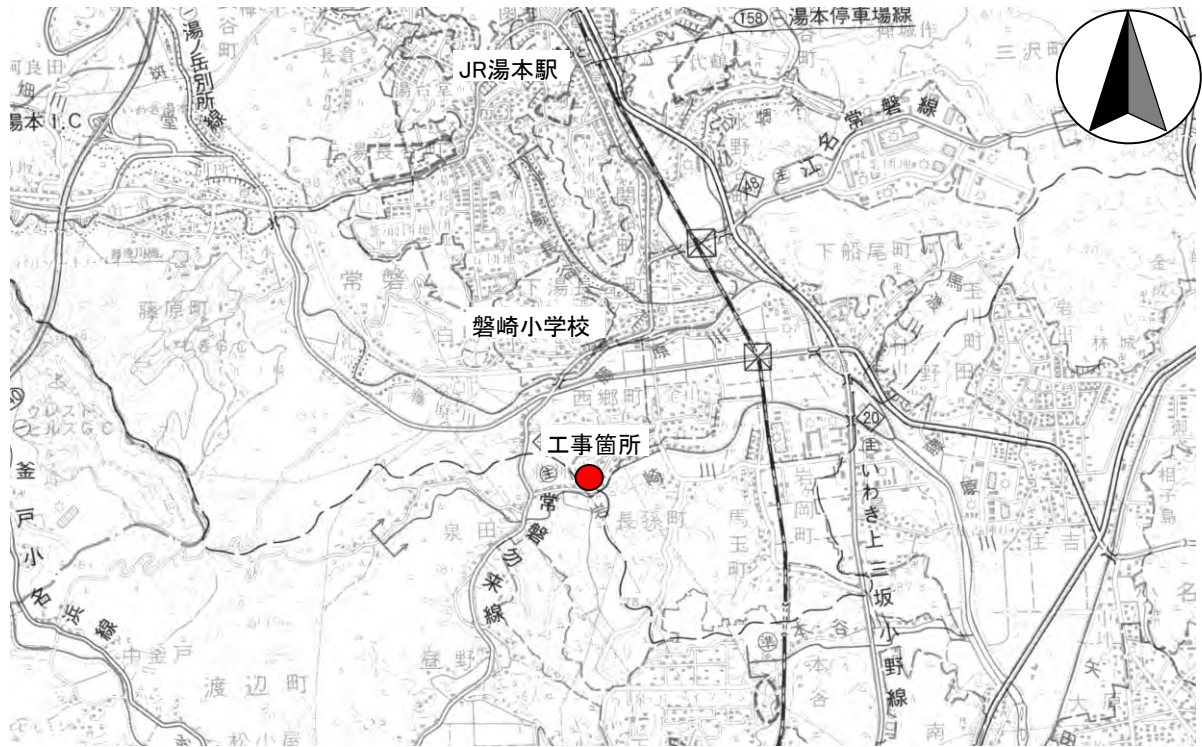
JR湯本駅

磐崎小学校

工事箇所

158 湯本停車場線

湯ノ岳別所線

常磐線

江名常磐線

下船尾町

藤原町

西郷町

泉田

常磐勿来線

長孫町

馬玉町

岩岡町

いわき上三坂小野線

釜戸小名浜線

中釜戸

渡辺町

松小屋

住吉

湯本I.C

三沢町

20

49